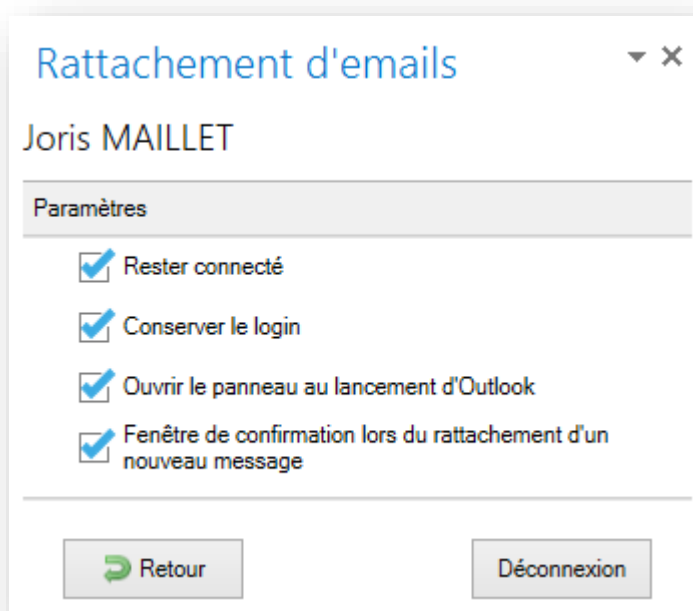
Rattachement d'emails

Joris MAILLET

Paramètres

Rester connecté

Conserver le login

Ouvrir le panneau au lancement d'Outlook

Fenêtre de confirmation lors du rattachement d'un nouveau message

Retour

Déconnexion